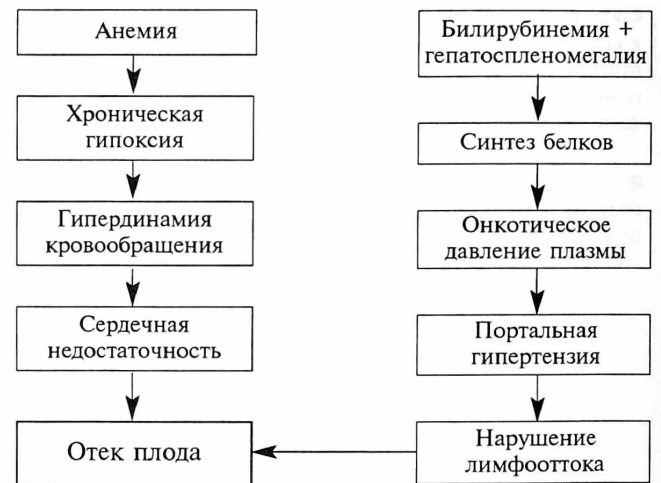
Анемия

Хроническая гипоксия

Гипердинамия кровообращения

Сердечная недостаточность

Отек плода

Билирубинемия + гепатоспленомегалия

Синтез белков

Онкотическое давление плазмы

Портальная гипертензия

Нарушение лимфооттока